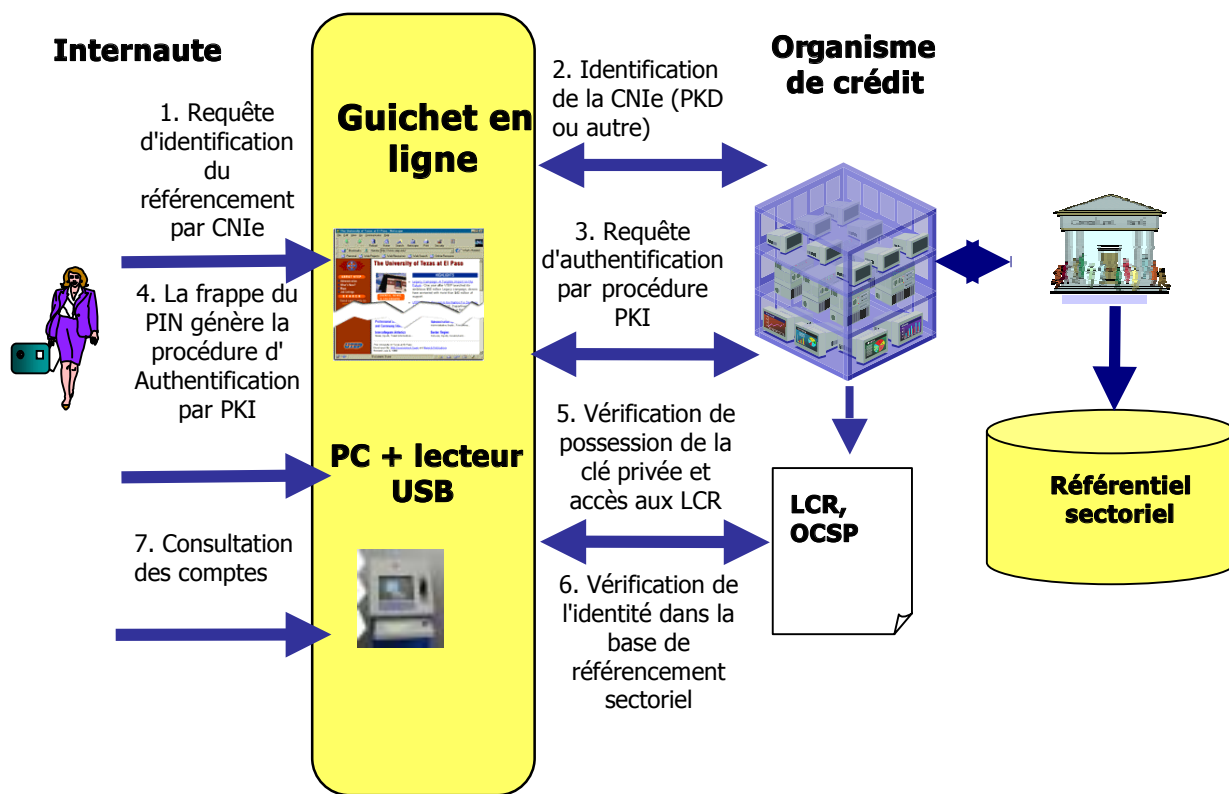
Internaute

1. Requête d'identification du référencement par CNIe

4. La frappe du PIN génère la procédure d' Authentification par PKI

7. Consultation des comptes

Guichet en ligne

The University of Texas at El Paso

PC + lecteur USB

2. Identification de la CNIe (PKD ou autre)

3. Requête d'authentification par procédure PKI

5. Vérification de possession de la clé privée et accès aux LCR

6. Vérification de l'identité dans la base de référencement sectoriel

Organisme de crédit

LCR, OCSP

Référentiel sectoriel